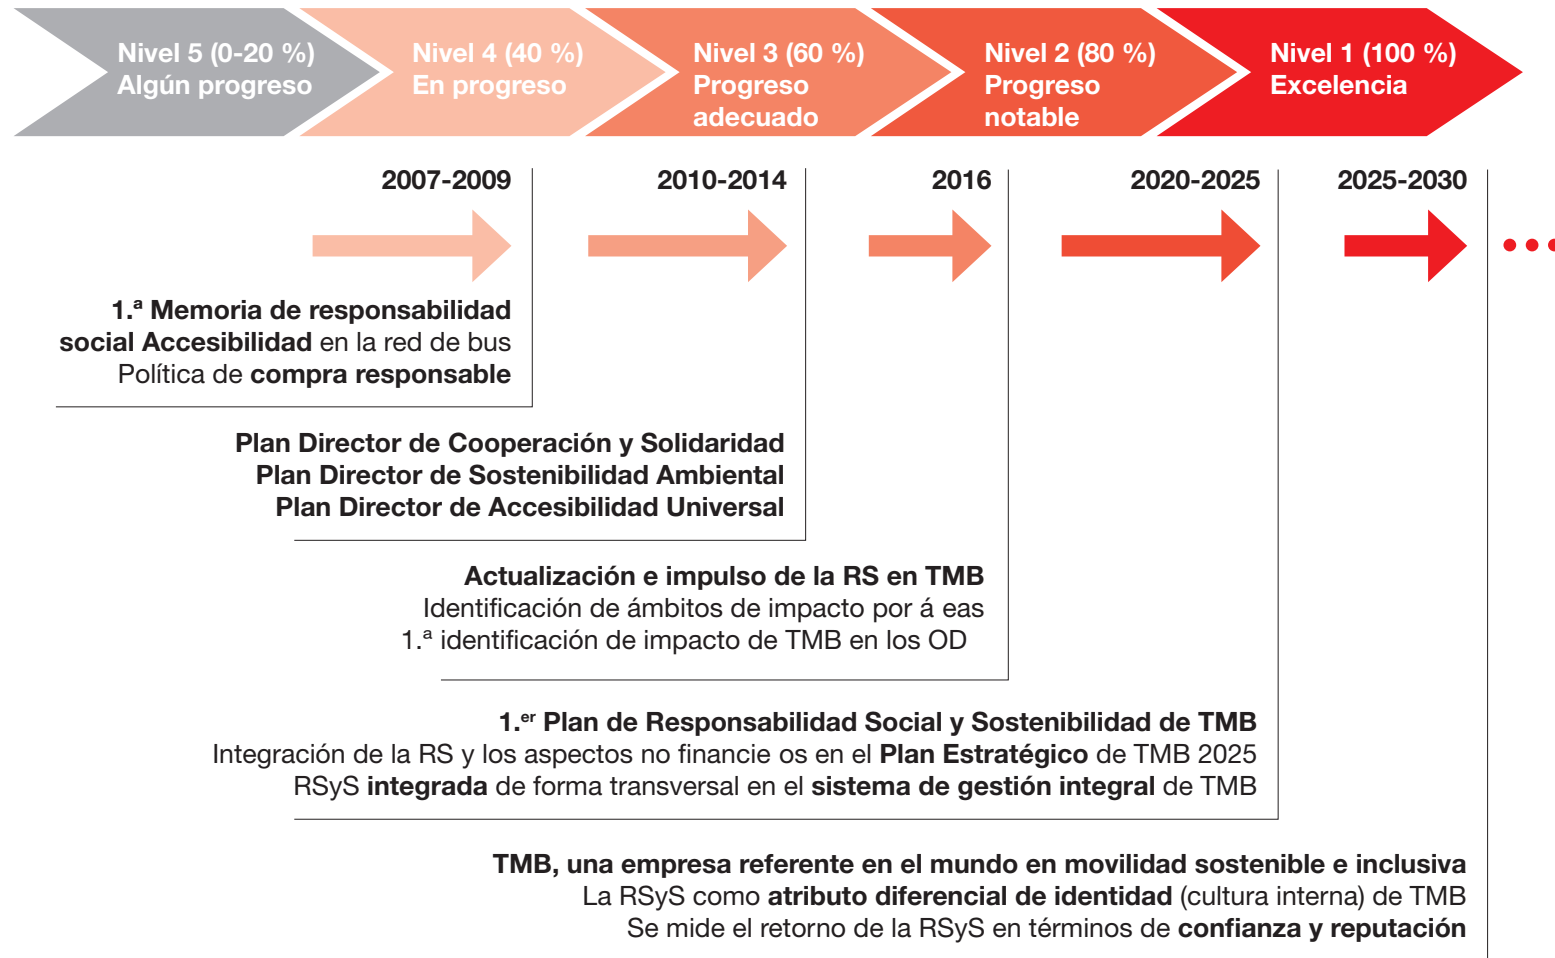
Nivel 5 (0-20 %) Algún progreso

Nivel 4 (40 %) En progreso

Nivel 3 (60 %) Progreso adecuado

Nivel 2 (80 %) Progreso notable

Nivel 1 (100 %) Excelencia

2007-2009

2010-2014

2016

2020-2025

2025-2030

1.ª Memoria de responsabilidad social Accesibilidad en la red de bus
Política de compra responsable

Plan Director de Cooperación y Solidaridad
Plan Director de Sostenibilidad Ambiental
Plan Director de Accesibilidad Universal

Actualización e impulso de la RS en TMB
Identificación de ámbitos de impacto por á eas
1.ª identificación de impacto de TMB en los OD

1.er Plan de Responsabilidad Social y Sostenibilidad de TMB
Integración de la RS y los aspectos no financie os en el Plan Estratégico de TMB 2025
RSyS integrada de forma transversal en el sistema de gestión integral de TMB

TMB, una empresa referente en el mundo en movilidad sostenible e inclusiva
La RSyS como atributo diferencial de identidad (cultura interna) de TMB
Se mide el retorno de la RSyS en términos de confianza y reputación